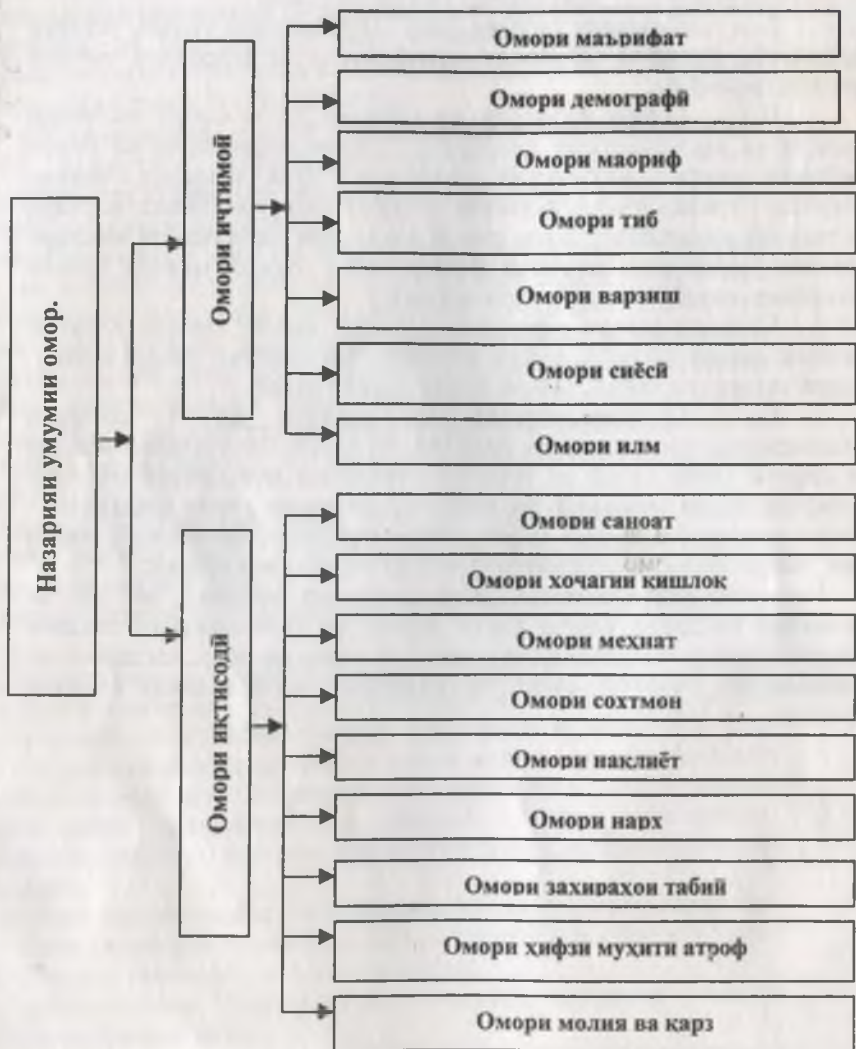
Назарияи умумии омор.

Омори ичтимоӣ

Омори маърифат

Омори демографӣ

Омори маориф

Омори тиб

Омори варзиш

Омори сиёсӣ

Омори илм

Омори иктисодӣ

Омори саноат

Омори хочагии кишлок

Омори мехнат

Омори сохтмон

Омори наклиёт

Омори нарх

Омори захирахои табиӣ

Омори ҳифзи муҳити атроф

Омори молия ва карз